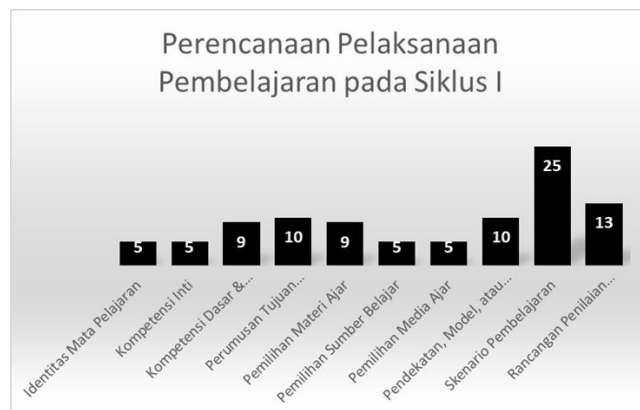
Perencanaan Pelaksanaan Pembelajaran pada Siklus I

5
5
9
10
9
5
5
10
25
13

Identitas Mata Pelajaran
Kompetensi Inti
Kompetensi Dasar &...
Perumusan Tujuan...
Pemilihan Materi Ajar
Pemilihan Sumber Belajar
Pemilihan Media Ajar
Pendekatan, Model, atau...
Skenario Pembelajaran
Rancangan Penilaian...